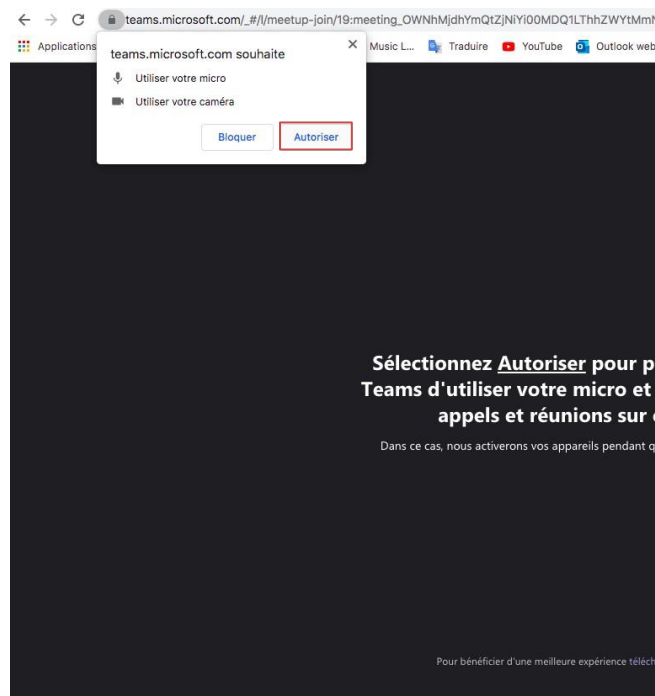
teams.microsoft.com/_#/l/meetup-join/19:meeting_OWNhMjdhYmQtZjNiYi00MDQ1LThhZWYtMmN

Applications

Music L... Traduire YouTube Outlook web

teams.microsoft.com souhaite

Utiliser votre micro

Utiliser votre caméra

Bloquer Autoriser

Sélectionnez Autoriser pour p
Teams d'utiliser votre micro et
appels et réunions sur

Dans ce cas, nous activerons vos appareils pendant q

Pour bénéficier d'une meilleure expérience téléch